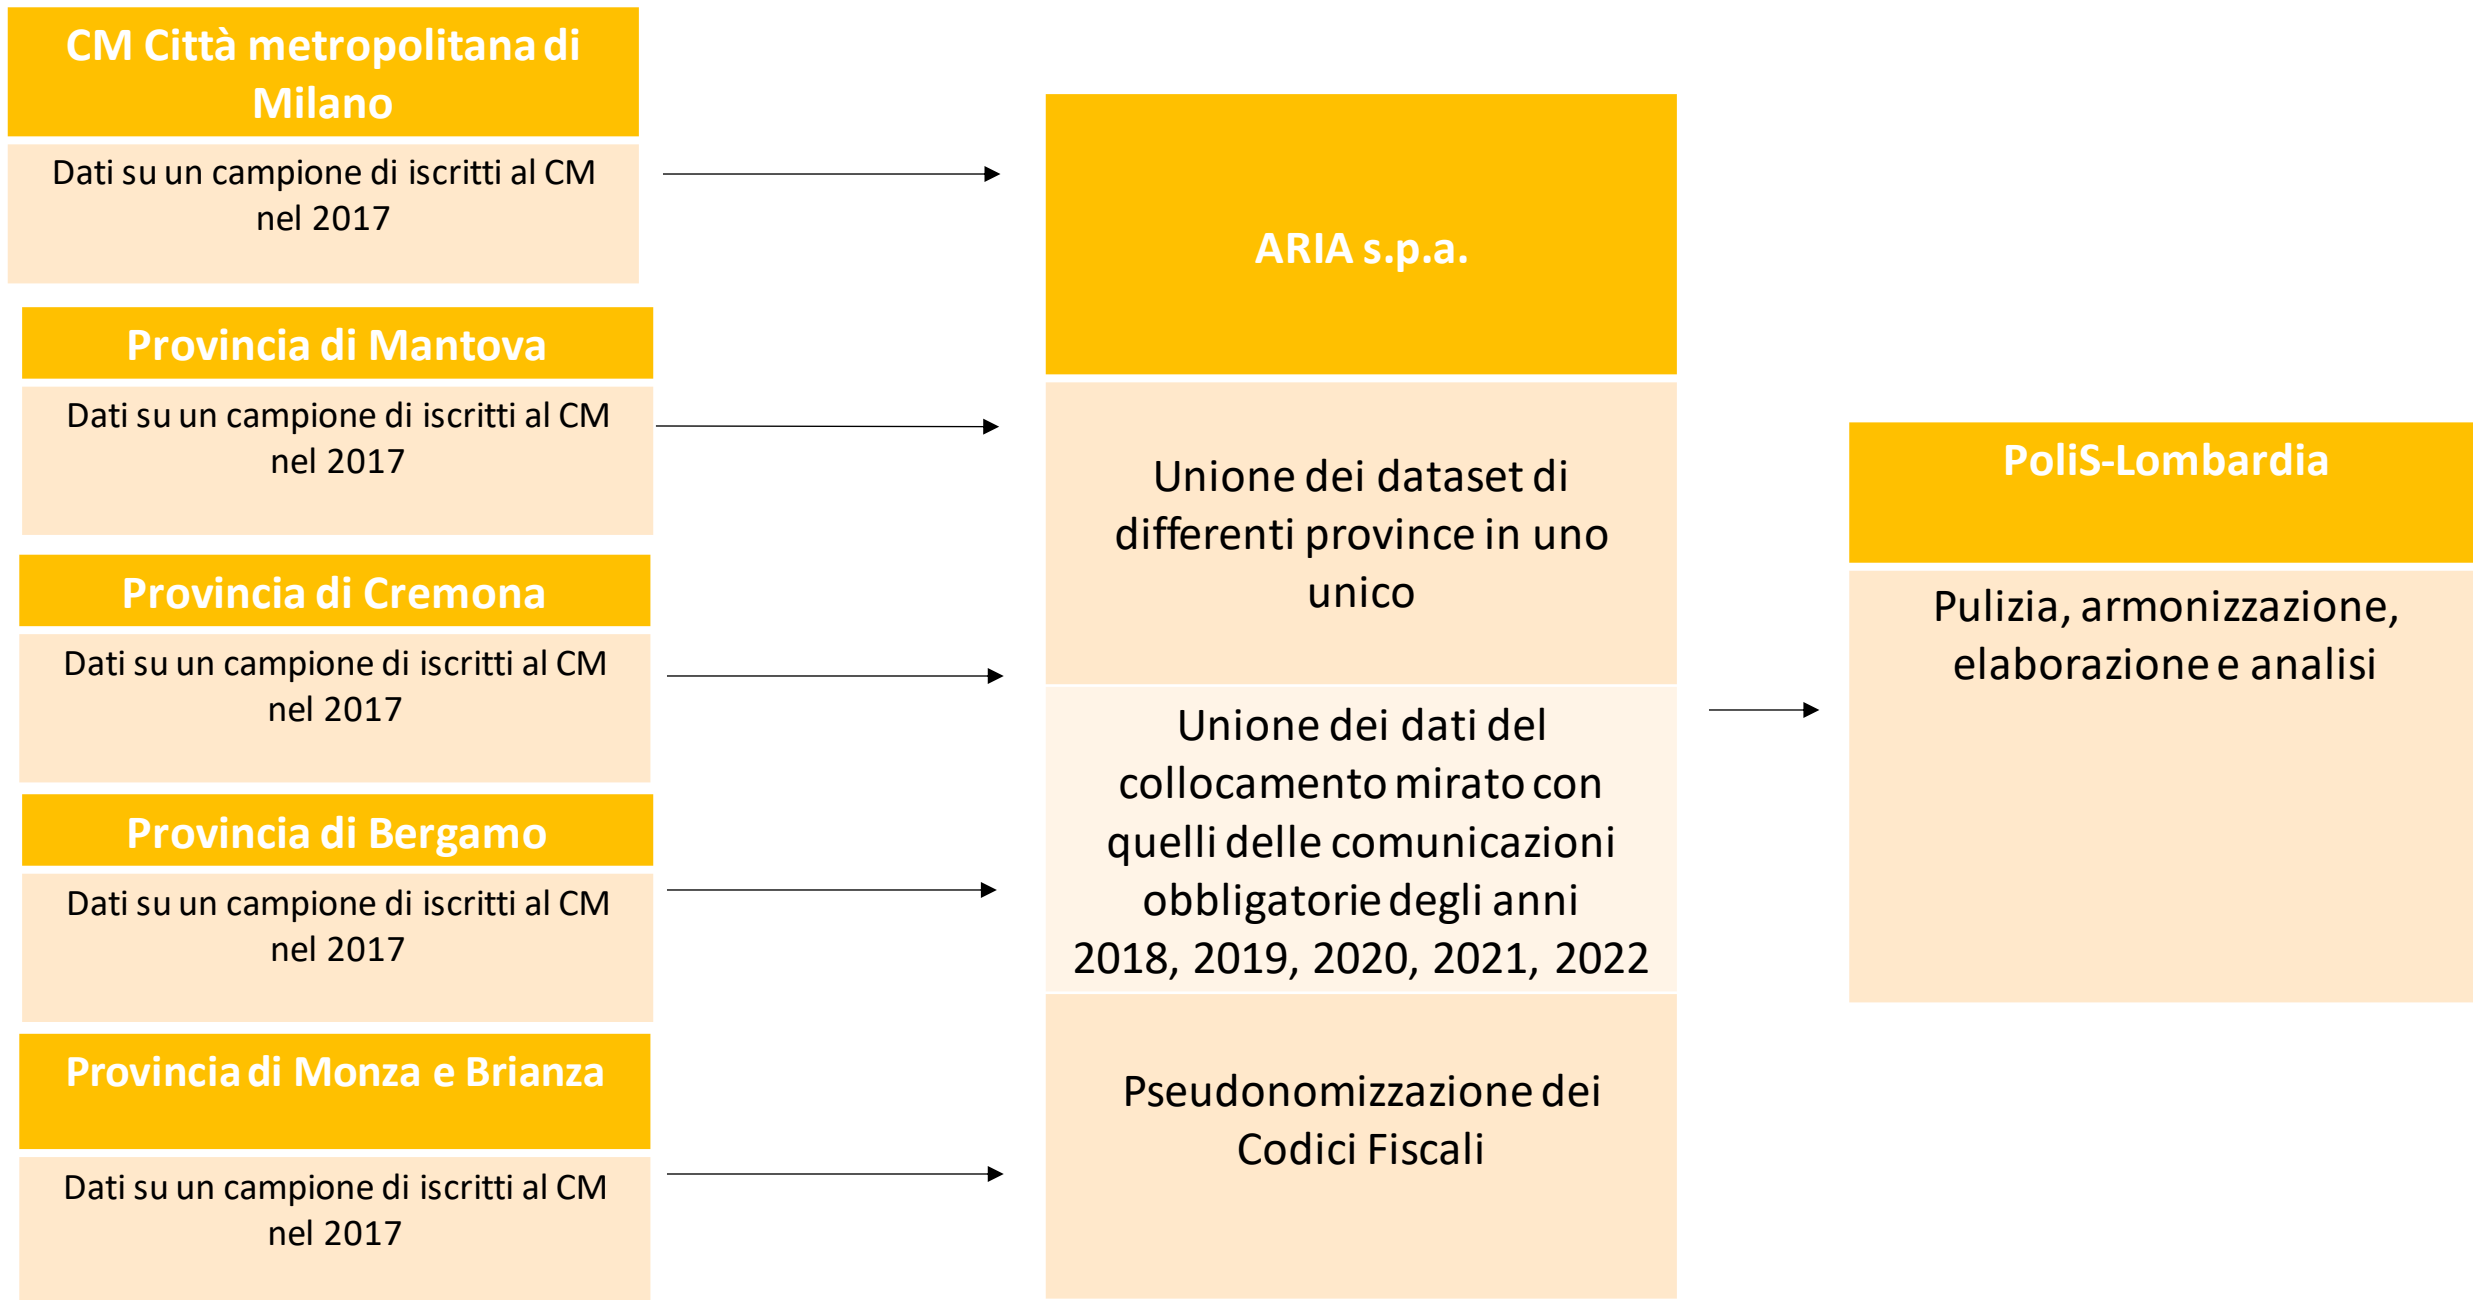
CM Città metropolitana di Milano

Dati su un campione di iscritti al CM nel 2017

Provincia di Mantova

Dati su un campione di iscritti al CM nel 2017

Provincia di Cremona

Dati su un campione di iscritti al CM nel 2017

Provincia di Bergamo

Dati su un campione di iscritti al CM nel 2017

Provincia di Monza e Brianza

Dati su un campione di iscritti al CM nel 2017

ARIA s.p.a.

Unione dei dataset di differenti province in uno unico

Unione dei dati del collocamento mirato con quelli delle comunicazioni obbligatorie degli anni 2018, 2019, 2020, 2021, 2022

Pseudonomizzazione dei Codici Fiscali

PoliS-Lombardia

Pulizia, armonizzazione, elaborazione e analisi